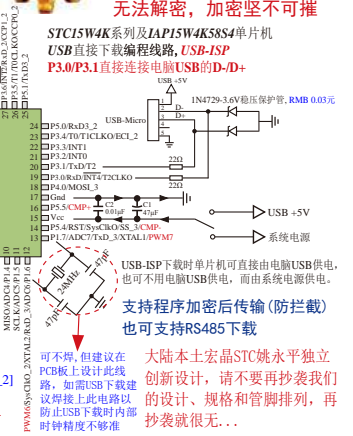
无法解密，加密坚不可摧

STC15W4K系列及IAP15W4K58S4单片机
USB直接下载编程线路，USB-ISP
P3.0/P3.1直接连接电脑USB的D-/D+

P3.6/INT2/RxD_2/CCP1_2
P3.7/INT3/TxD_2/CCP0_2
P3.5/T1/T0CLKO/CCP0_2
P3.4/T0/T1CLKO/ECI_2

USB+5V
USB-Micro
D-
D+
GND
1N4729-3.6V稳压保护管, RMB 0.03元

24 P5.0/RxD3_2
23 P3.4/T0/T1CLKO/ECI_2
22 P3.3/INT1
21 P3.2/INT0
20 P3.1/TxD/T2
19 P3.0/RxD/INT4/T2CLKO
18 P4.0/MOSI_3
17 Gnd
16 P5.5/CMP-
15 Vcc
14 P5.4/RST/SysClkO/SS_3/CMP-
13 P1.7/ADC7/TxD_3/XTAL1/PWM7

22Ω
22Ω
C2 0.01μF
C1 47μF

USB +5V
系统电源

USB-ISP下载时单片机可直接由电脑USB供电，也可不用电脑USB供电，而由系统电源供电。

24MHz
47pF
47pF

支持程序加密后传输(防拦截)
也可支持RS485下载

MISO/ADC4/P1.4
SCLK/ADC5/P1.5
RxD3/ADC6/XTAL2/P1.6
PWM6/SysClkO_2/XTAL2/RxD_3/ADC6/P1.6

可不焊，但建议在PCB板上设计此线路，如需USB下载建议焊接上此电路以防止USB下载时内部时钟精度不够准

大陆本土宏晶STC姚永平独立创新设计，请不要再抄袭我们的设计、规格和管脚排列，再抄袭就很无...

2]